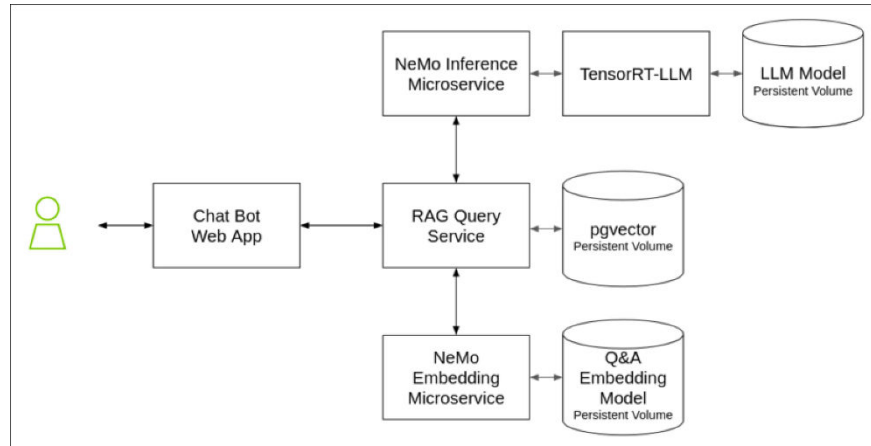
NeMo Inference Microservice

TensorRT-LLM

LLM Model
Persistent Volume

Chat Bot Web App

RAG Query Service

pgvector
Persistent Volume

NeMo Embedding Microservice

Q&A Embedding Model
Persistent Volume